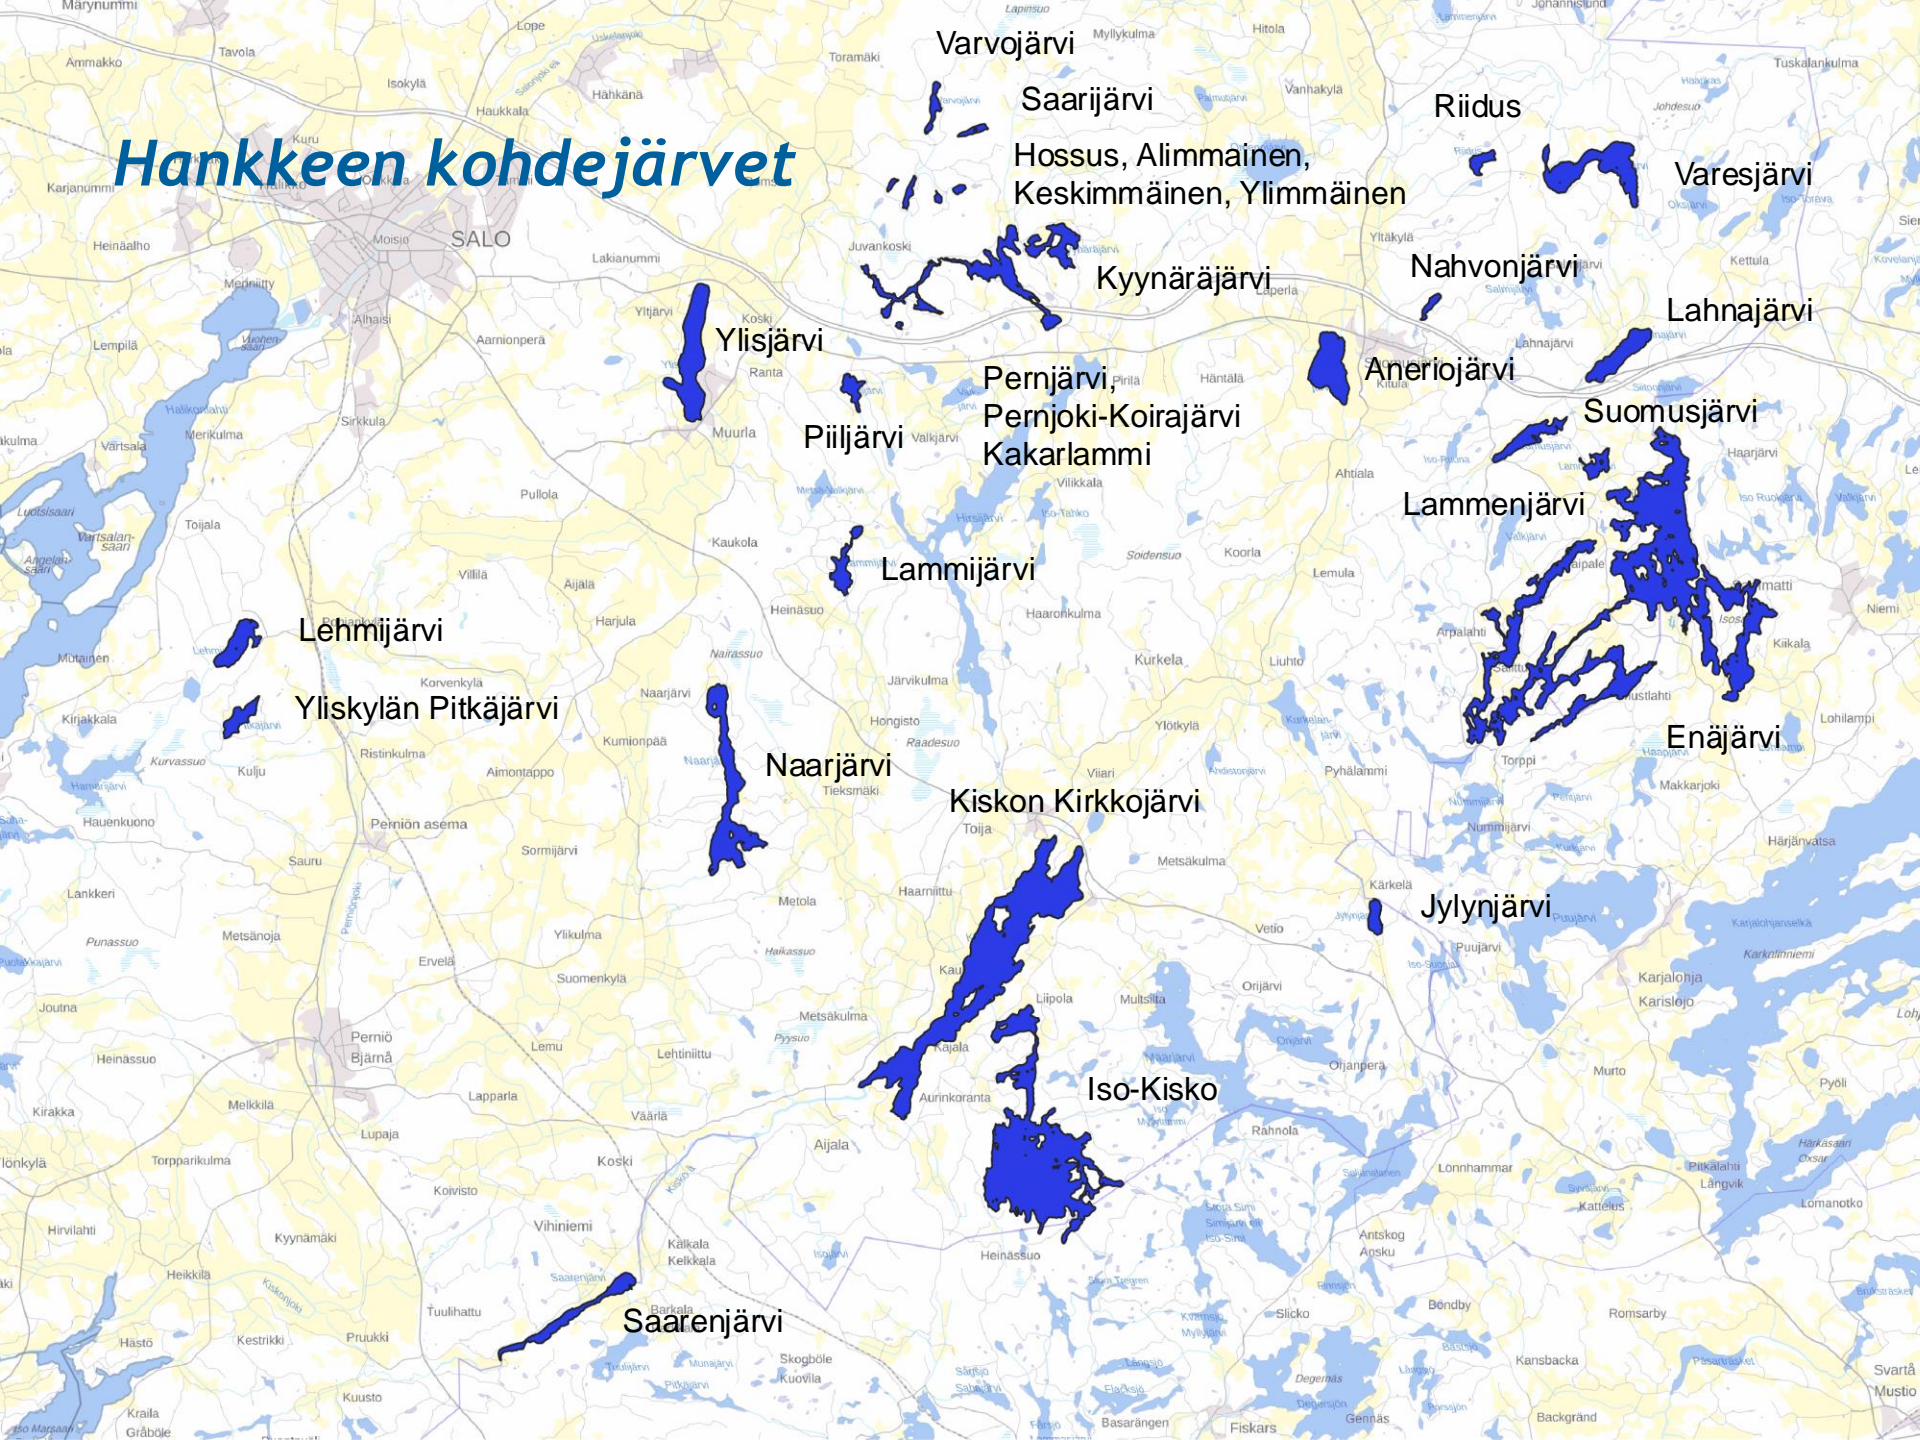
Hankkeen kohdejärvet

Varvojärvi
Saarijärvi
Hossus, Alimmainen, Keskimmäinen, Ylimmäinen
Riidus
Varesjärvi
Kyynäräjärvi
Nahvonjärvi
Lahnajärvi
Ylisjärvi
Pernjärvi, Pernjoki-Koirajärvi Kakarlammi
Aneriojärvi
Piiljärvi
Suomusjärvi
Lammenjärvi
Lammijärvi
Lehmijärvi
Yliskylän Pitkäjärvi
Enäjärvi
Naarjärvi
Kiskon Kirkkojärvi
Jylynjärvi
Iso-Kisko
Saarenjärvi

SALO
Marynummi
Ammakko
Tavola
Isokylä
Lope
Hähkänä
Haukkala
Kuru
Karjanummi
Moisio
Heinäaalho
Lakianummi
Juvankoski
Toramäki
Myllykulma
Hitola
Vanhakylä
Tuskalankulma
Yltäkylä
Kettula
Laperla
Lahnajärvi
Lempilä
Alhaisi
Aarnionperä
Yltjärvi
Koski
Ranta
Muurla
Valkjärvi
Häntälä
Kitula
Haarjärvi
Ahtiala
Sirkkula
Vartsala
Merikulma
Pullola
Toijala
Villilä
Kaukola
Vilikkala
Soidensuo
Koorla
Lemula
Aijala
Heinäsuo
Harjula
Haaronkulma
Kurkela
Liuhto
Arpalahti
Niemi
Kiikala
Mutainen
Korvenkyla
Kirjakkala
Naarjärvi
Järvikulma
Hongisto
Raadesuo
Ylötkylä
Kumionpää
Kurvassuo
Kulju
Ristinkulma
Aimontappo
Tieksmäki
Viiari
Pyhälammi
Torppi
Makkarjoki
Lohilampi
Hauenkuono
Perniön asema
Sormijärvi
Toija
Nummijärvi
Härjänvatsa
Sauru
Metsäkulma
Lankkeri
Metola
Haarniittu
Kärkelä
Punassuo
Metsänoja
Ylikulma
Vetio
Puujärvi
Ervelä
Suomenkylä
Orijärvi
Karjalohja
Karislojo
Joutna
Perniö
Bjärnå
Liipola
Multsilta
Heinassuo
Metsäkulma
Lemu
Lehtiniittu
Kajala
Oijanperä
Murto
Kirakka
Melkkilä
Lapparla
Aurinkoranta
Pyöli
Lupaja
Väärlä
Rahnola
Torpparikulma
Koski
Aijala
Lonnhammar
Pitkälahti
Långvik
Koivisto
Katteius
Lomanotko
Hirvilahti
Vihiniemi
Kalkala
Kelkkala
Antskog
Kyynämäki
Heinässuo
Heikkilä
Tuulihattu
Barkala
Slicko
Bondby
Romsarby
Hästö
Kestrikki
Pruukki
Skogböle
Kuovila
Kansbacka
Svartå
Mustio
Kuusto
Kraila
Gråböle
Basarängen
Fiskars
Gennäs
Backgränd